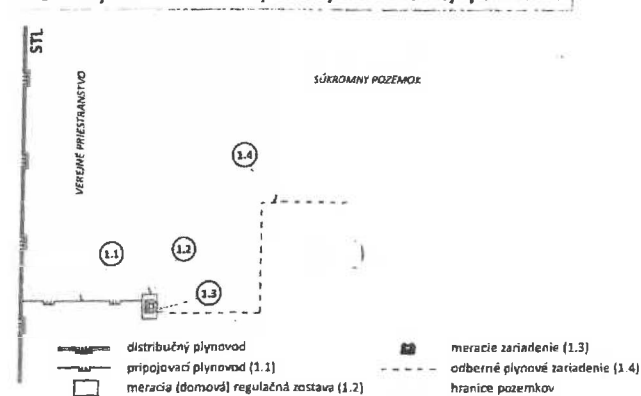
STL

VEREJNÉ PRIESTRANSTVO

SÚKROMNÝ POZEMOK

1.4

1.1

1.2

1.3

distribučný plynovod
pripojovací plynovod (1.1)
meracia (domová) regulačná zostava (1.2)

meracie zariadenie (1.3)
odberné plynové zariadenie (1.4)
hranice pozemkov